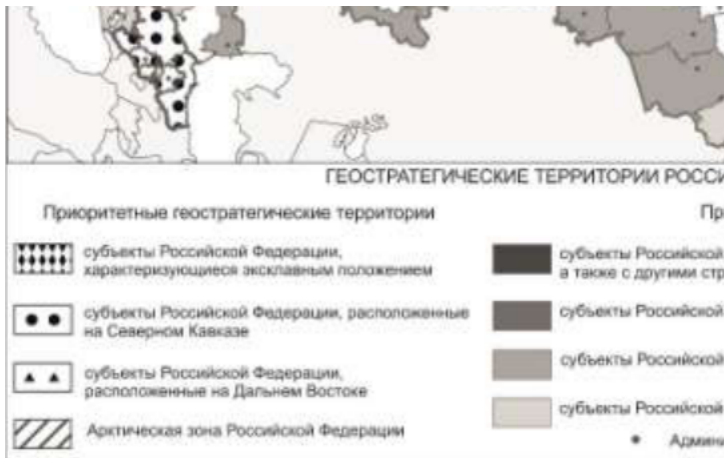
ГЕОСТРАТЕГИЧЕСКИЕ ТЕРРИТОРИИ РОССИ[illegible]

Приоритетные геостратегические территории

субъекты Российской Федерации, характеризующиеся эксклавным положением

субъекты Российской Федерации, расположенные на Северном Кавказе

субъекты Российской Федерации, расположенные на Дальнем Востоке

Арктическая зона Российской Федерации

Пр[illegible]

субъекты Российской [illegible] а также с другими стр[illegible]

субъекты Российской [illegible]

субъекты Российской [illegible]

субъекты Российской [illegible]

Админ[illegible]